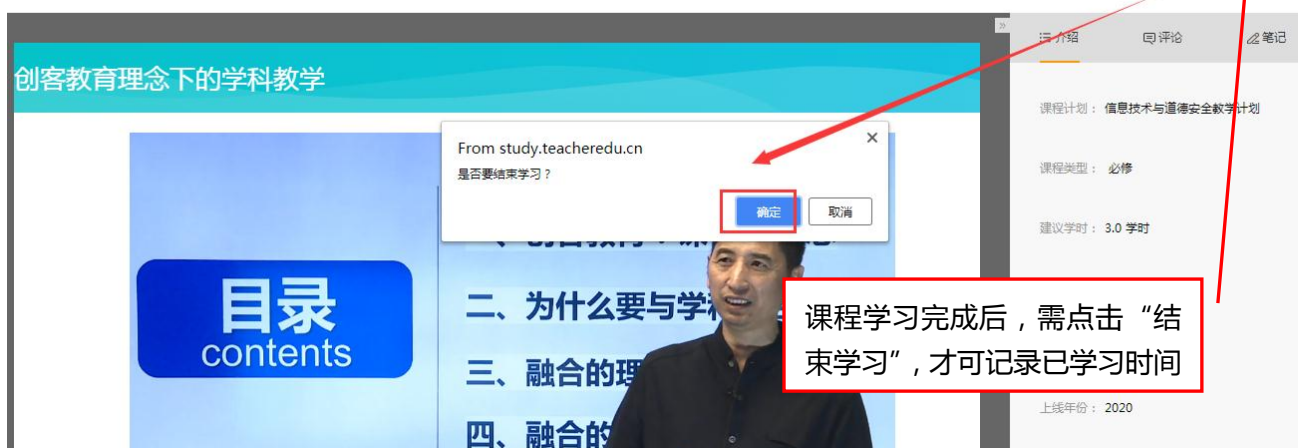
创客教育理念下的学科教学

From study.teacheredu.cn
是否要结束学习？
确定
取消

目录
contents

二、为什么要与学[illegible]
三、融合的理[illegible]
四、融合的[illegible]

介绍
评论
笔记

课程计划：信息技术与道德安全教学计划
课程类型：必修
建议学时：3.0 学时
上线年份：2020

课程学习完成后，需点击“结束学习”，才可记录已学习时间